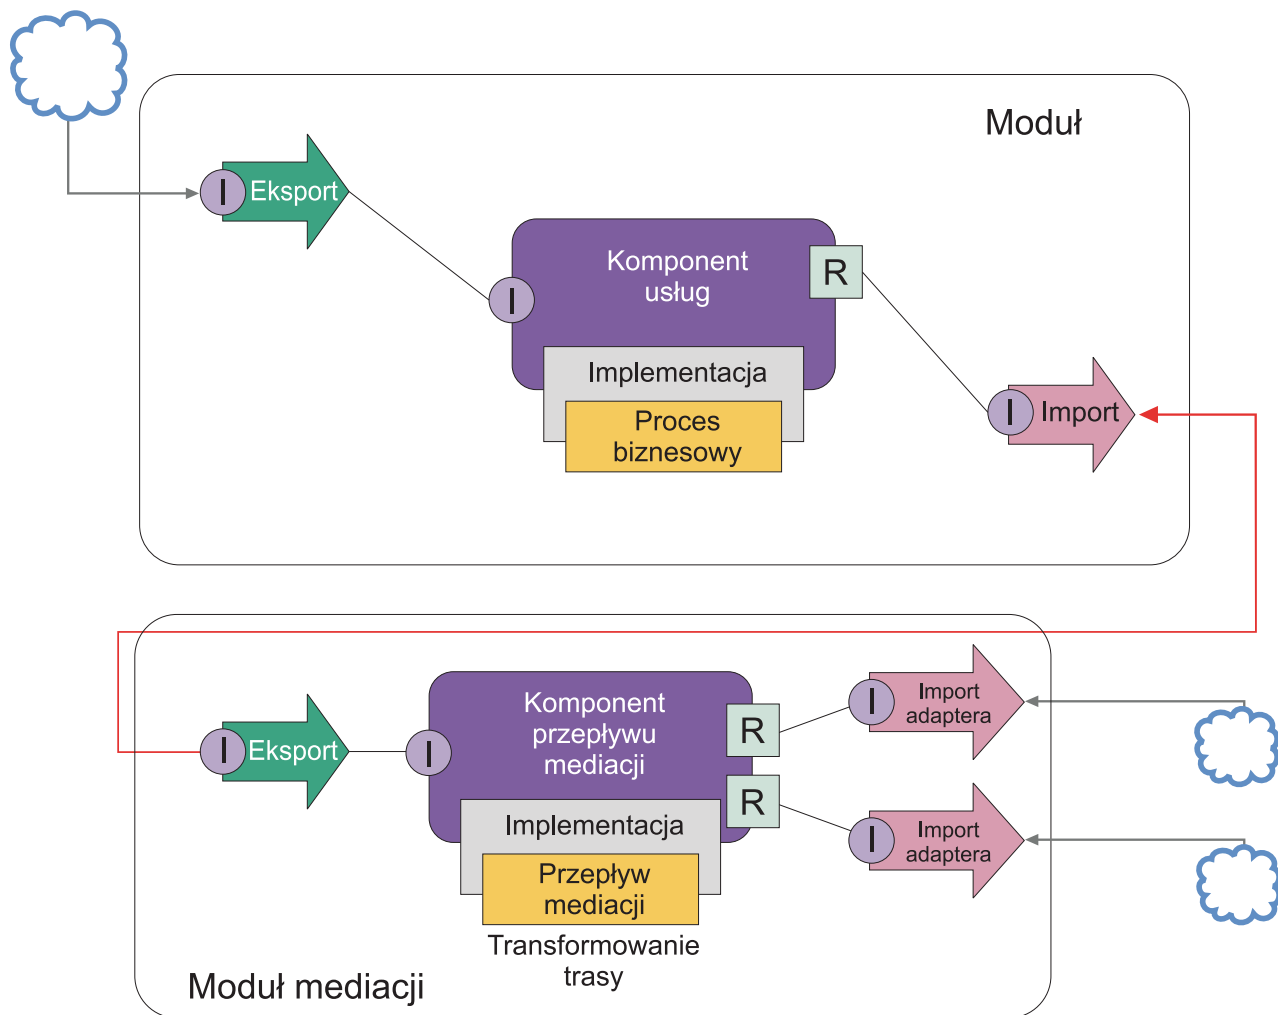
Moduł

I Eksport

Komponent usług

I

R

Implementacja

Proces biznesowy

I Import

I Eksport

I

Komponent przepływu mediacji

R

R

Implementacja

Przepływ mediacji

Transformowanie trasy

I Import adaptera

I Import adaptera

Moduł mediacji